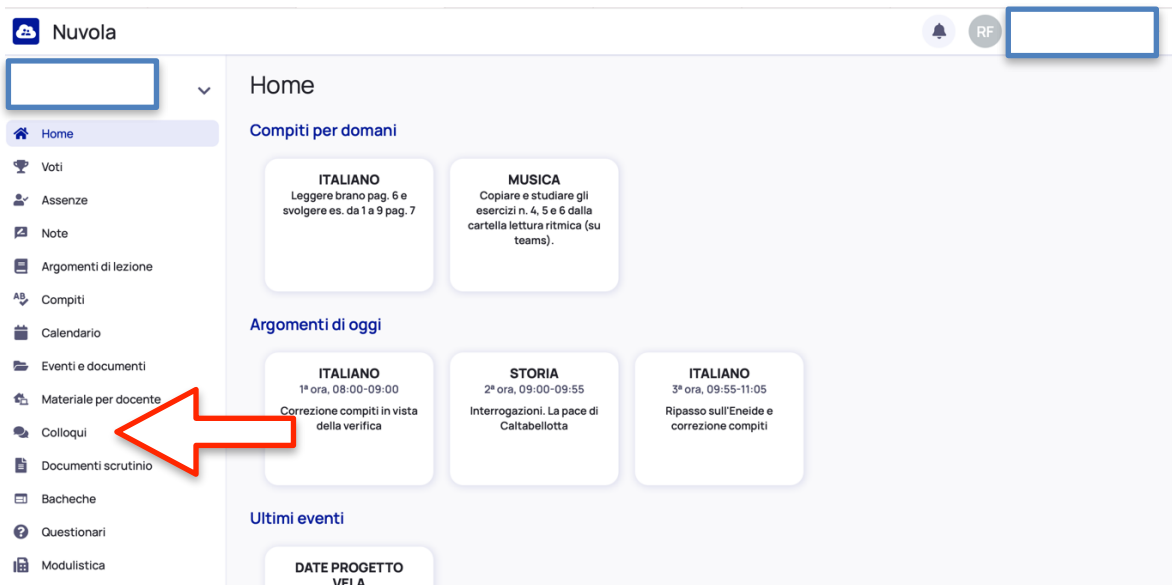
Nuvola

RF

Home
Voti
Assenze
Note
Argomenti di lezione
Compiti
Calendario
Eventi e documenti
Materiale per docente
Colloqui
Documenti scrutinio
Bacheche
Questionari
Modulistica

Home

Compiti per domani

ITALIANO
Leggere brano pag. 6 e svolgere es. da 1 a 9 pag. 7

MUSICA
Copiare e studiare gli esercizi n. 4, 5 e 6 dalla cartella lettura ritmica (su teams).

Argomenti di oggi

ITALIANO
1ª ora, 08:00-09:00
Correzione compiti in vista della verifica

STORIA
2ª ora, 09:00-09:55
Interrogazioni. La pace di Caltabellotta

ITALIANO
3ª ora, 09:55-11:05
Ripasso sull'Eneide e correzione compiti

Ultimi eventi

DATE PROGETTO VELA